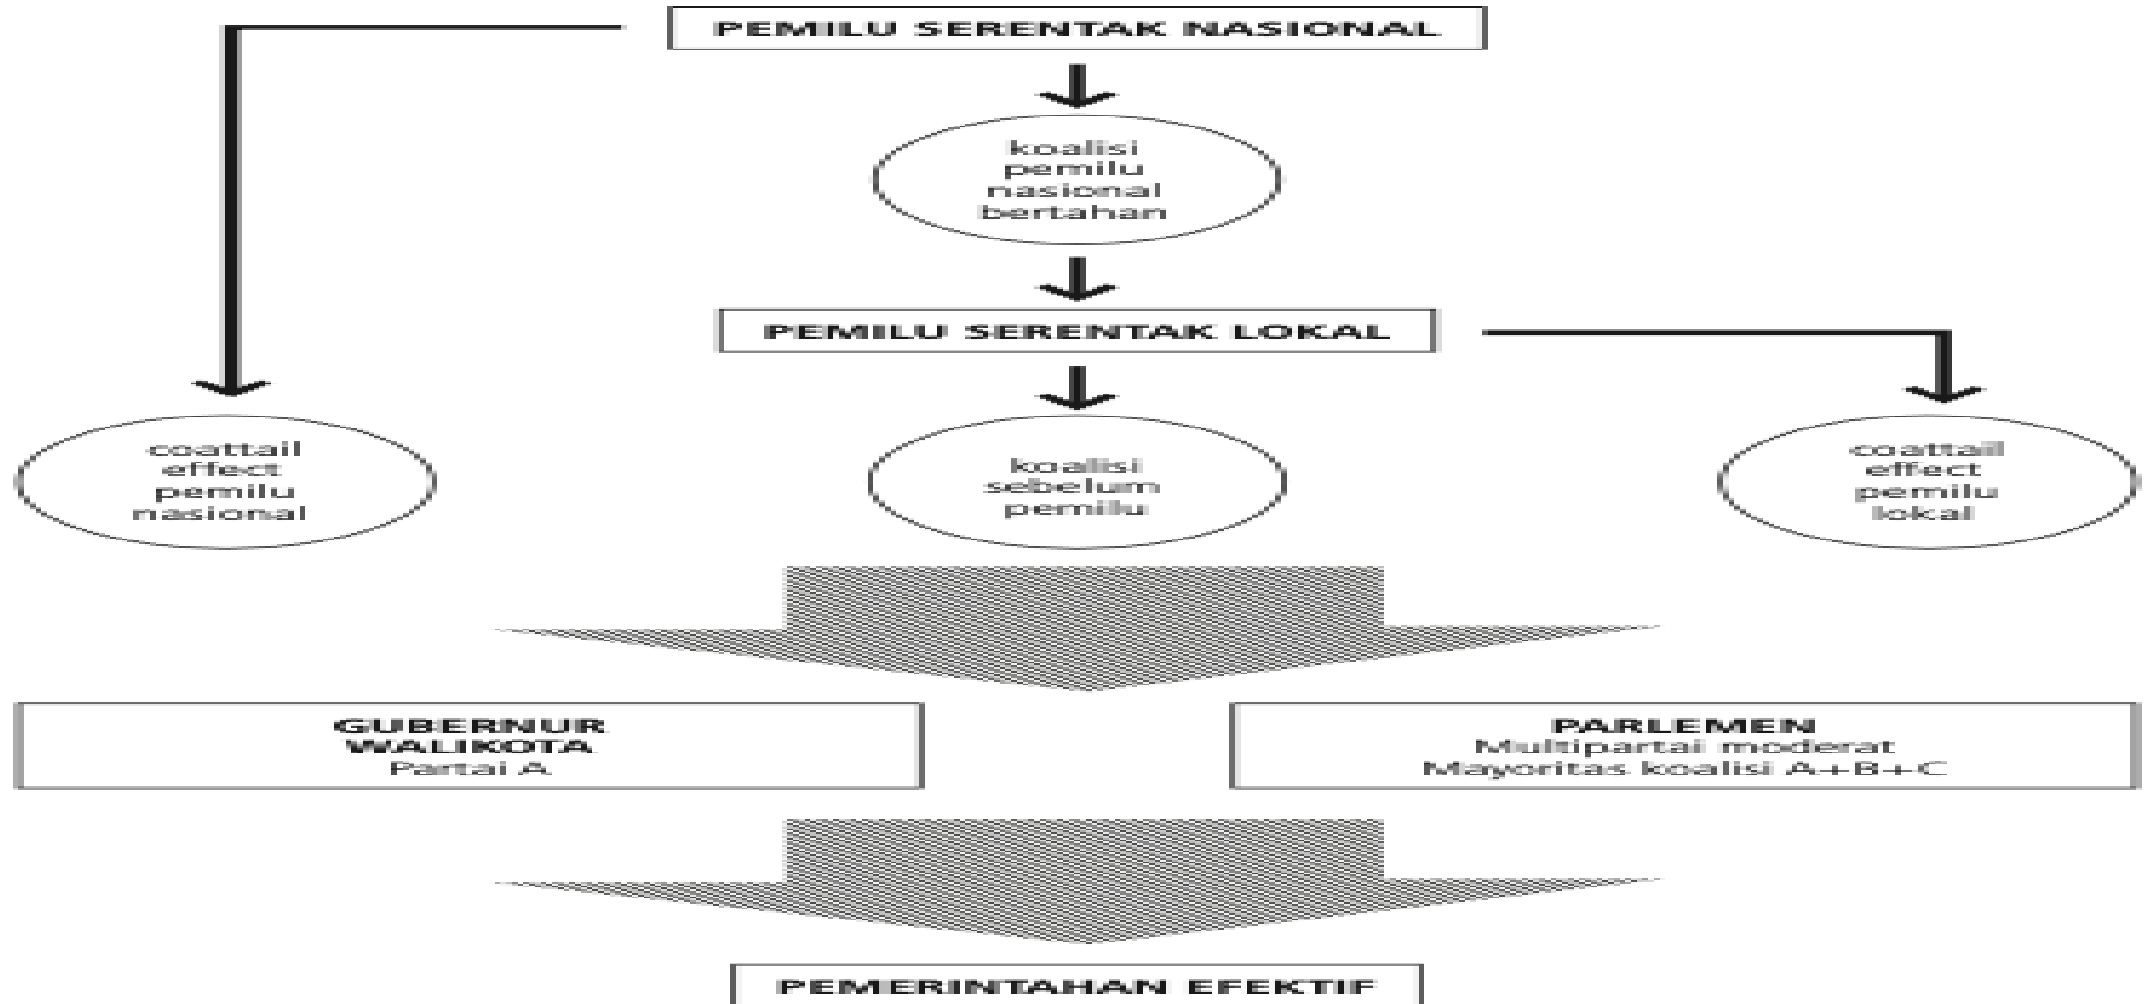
PEMILU SERENTAK NASIONAL

koalisi pemilu nasional bertahan

PEMILU SERENTAK LOKAL

coattail effect pemilu nasional

koalisi sebelum pemilu

coattail effect pemilu lokal

GUBERNUR
WALIKOTA
Partai A

PARLEMEN
Multipartai moderat
Mayoritas koalisi A+B+C

PEMERINTAHAN EFEKTIF